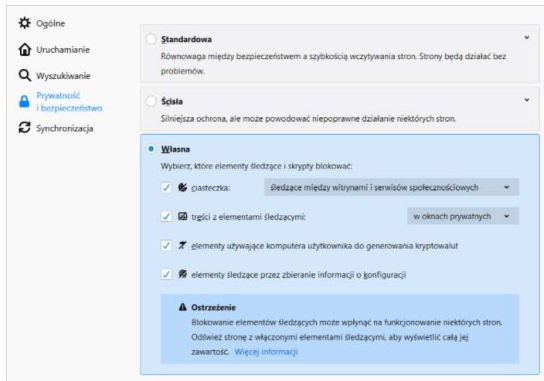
Ogólne
Uruchamianie
Wyszukiwanie
Prywatność i bezpieczeństwo
Synchronizacja

Standardowa
Równowaga między bezpieczeństwem a szybkością wczytywania stron. Strony będą działać bez problemów.

Ścisła
Silniejsza ochrona, ale może powodować niepoprawne działanie niektórych stron.

Własna
Wybierz, które elementy śledzące i skrypty blokować:

ciasteczka: Śledzące między witrynami i serwisów społecznościowych

treści z elementami śledzącymi: w oknach prywatnych

elementy używające komputera użytkownika do generowania kryptowalut

elementy śledzące przez zbieranie informacji o konfiguracji

Ostrzeżenie
Blokowanie elementów śledzących może wpłynąć na funkcjonowanie niektórych stron. Odśwież stronę z włączonymi elementami śledzącymi, aby wyświetlić całą jej zawartość. Więcej informacji